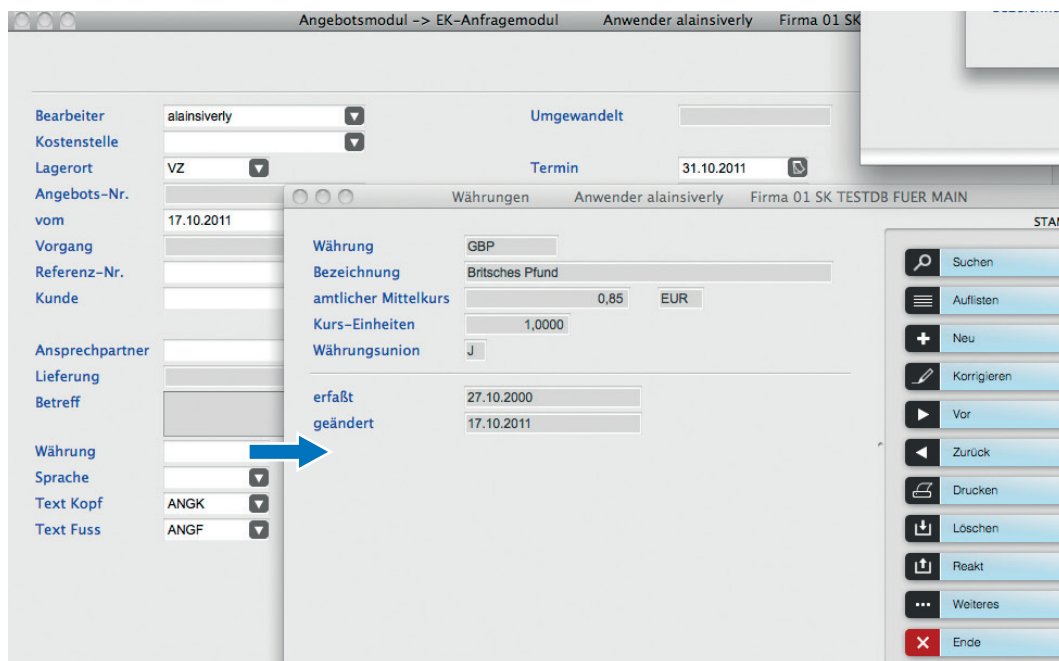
Angebotsmodul -> EK-Anfragemodul Anwender alainsiverly Firma 01 SK

Bearbeiter alainsiverly
Kostenstelle
Lagerort VZ
Angebots-Nr.
vom 17.10.2011
Vorgang
Referenz-Nr.
Kunde

Ansprechpartner
Lieferung
Betreff

Währung
Sprache
Text Kopf ANGK
Text Fuss ANGF

Umgewandelt

Termin 31.10.2011

Währungen Anwender alainsiverly Firma 01 SK TESTDB FUER MAIN

Währung GBP
Bezeichnung Britsches Pfund
amtlicher Mittelkurs 0,85 EUR
Kurs-Einheiten 1,0000
Währungsunion J

erfaßt 27.10.2000
geändert 17.10.2011

STA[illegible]

Suchen
Auflisten
Neu
Korrigieren
Vor
Zurück
Drucken
Löschen
Reakt
Weiteres
Ende